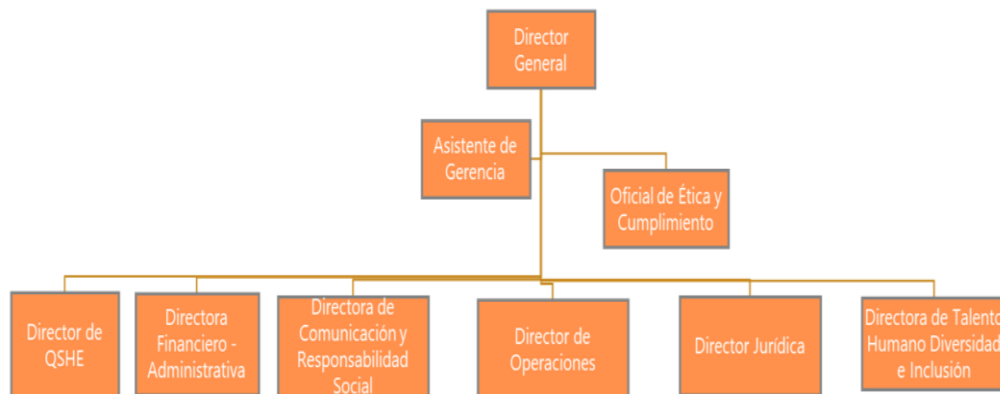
Director General

Asistente de Gerencia

Oficial de Ética y Cumplimiento

Director de QSHE

Directora Financiero - Administrativa

Directora de Comunicación y Responsabilidad Social

Director de Operaciones

Director Jurídica

Directora de Talento Humano Diversidad e Inclusión